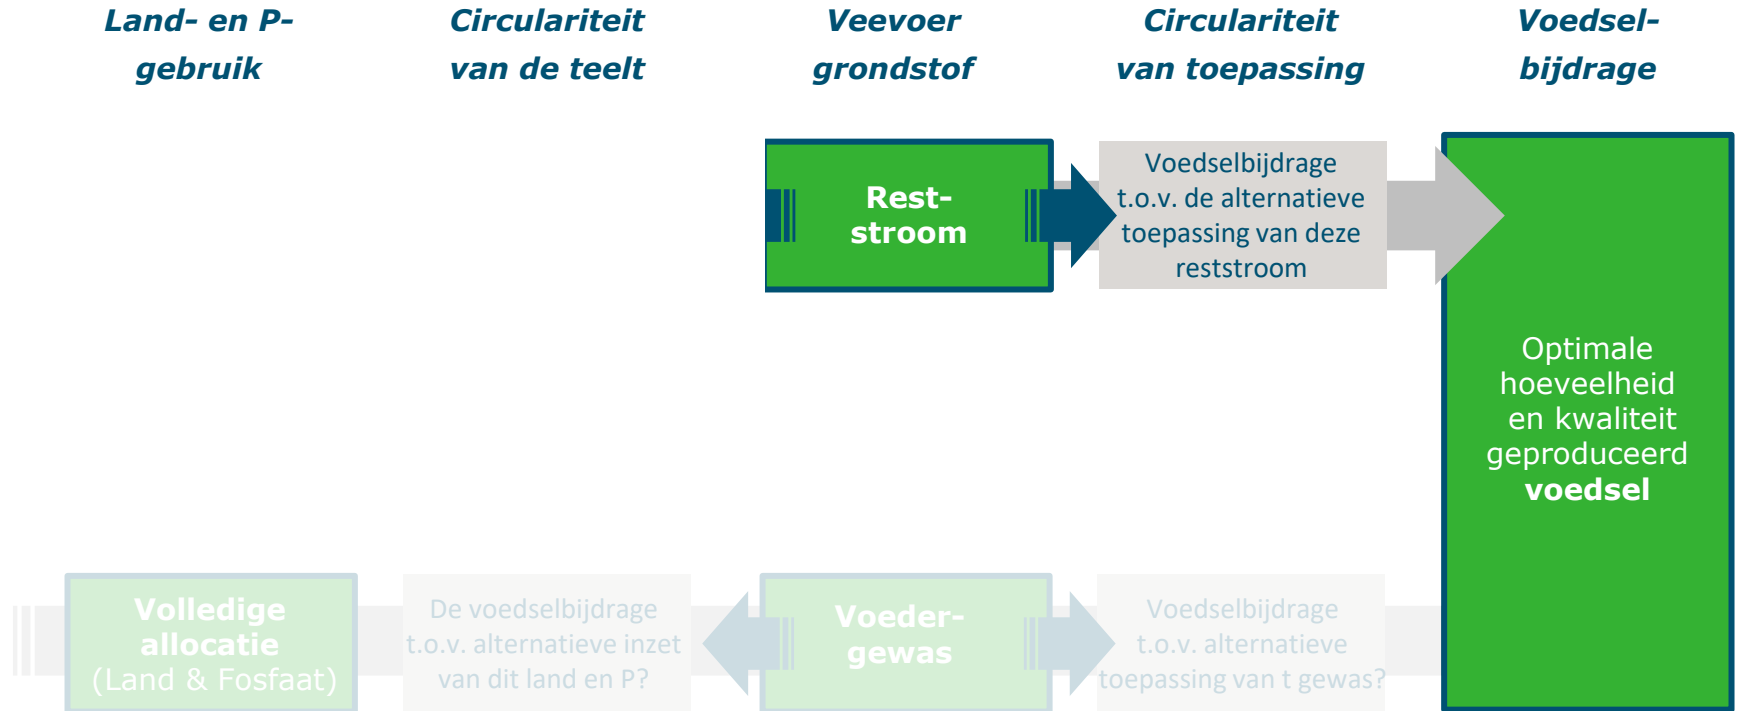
Land- en P-gebruik

Circulariteit van de teelt

Veevoer grondstof

Circulariteit van toepassing

Voedsel-bijdrage

Rest-stroom

Voedselbijdrage t.o.v. de alternatieve toepassing van deze reststroom

Optimale hoeveelheid en kwaliteit geproduceerd **voedsel**

Volledige allocatie (Land & Fosfaat)

De voedselbijdrage t.o.v. alternatieve inzet van dit land en P?

Voeder-gewas

Voedselbijdrage t.o.v. alternatieve toepassing van t gewas?